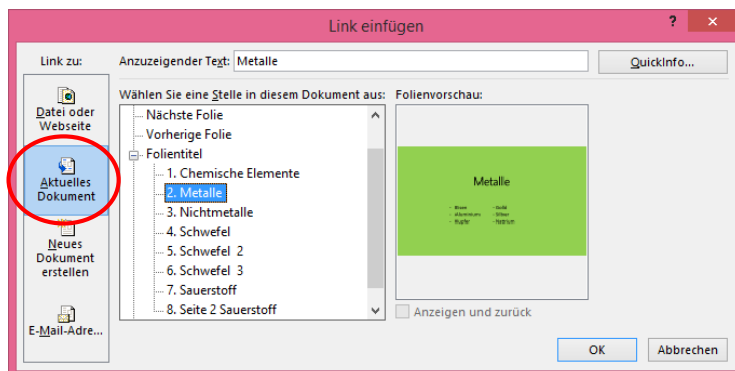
Link einfügen

?

Link zu:

Datei oder Webseite

Aktuelles Dokument

Neues Dokument erstellen

E-Mail-Adre...

Anzuzeigender Text: Metalle

QuickInfo...

Wählen Sie eine Stelle in diesem Dokument aus:

Nächste Folie
Vorherige Folie
Folientitel
1. Chemische Elemente
2. Metalle
3. Nichtmetalle
4. Schwefel
5. Schwefel 2
6. Schwefel 3
7. Sauerstoff
8. Seite 2 Sauerstoff

Folienvorschau:

Metalle

Anzeigen und zurück

OK

Abbrechen